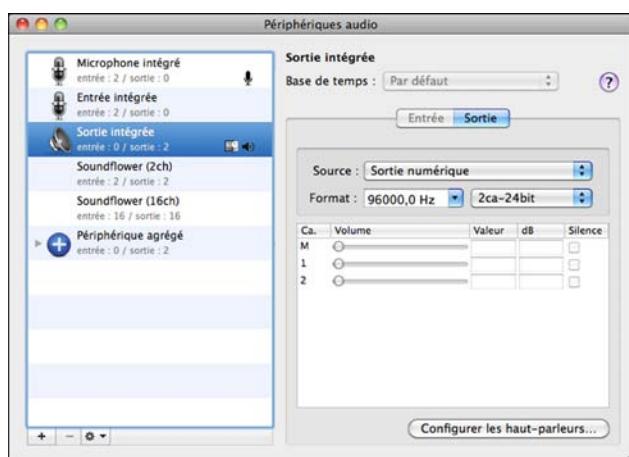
Périphériques audio

Microphone intégré
entrée : 2 / sortie : 0

Entrée intégrée
entrée : 2 / sortie : 0

Sortie intégrée
entrée : 0 / sortie : 2

Soundflower (2ch)
entrée : 2 / sortie : 2

Soundflower (16ch)
entrée : 16 / sortie : 16

Périphérique agrégé
entrée : 0 / sortie : 2

+ − ⚙ ▾

Sortie intégrée
Base de temps : Par défaut
?

Entrée Sortie

Source : Sortie numérique
Format : 96000,0 Hz 2ca–24bit

| Ca. | Volume | Valeur | dB | Silence |
|---|---|---|---|---|
| M | | | | |
| 1 | | | | |
| 2 | | | | |

Configurer les haut-parleurs…